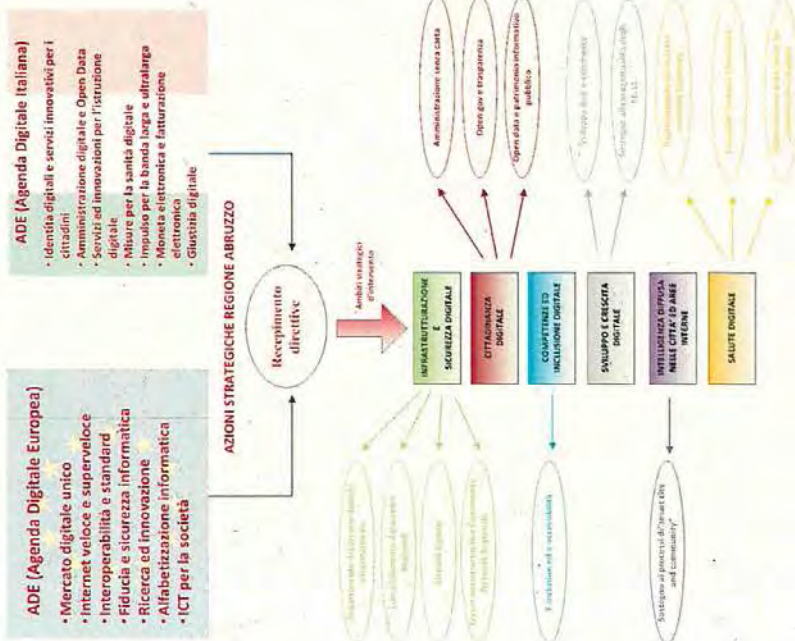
ADE (Agenda Digitale Italiana)

• Identità digitali e servizi innovativi per i cittadini
• Amministrazione digitale e Open Data
• Servizi ed innovazioni per l'istruzione digitale
• Misure per la sanità digitale
• Impulso per la banda larga e ultralarga
• Moneta elettronica e fatturazione elettronica
• Giustizia digitale

ADE (Agenda Digitale Europea)

• Mercato digitale unico
• Internet veloce e superveloce
• Interoperabilità e standard
• Fiducia e sicurezza informatica
• Ricerca ed innovazione
• Alfabetizzazione informatica
• ICT per la società

AZIONI STRATEGICHE REGIONE ABRUZZO

Recepimento direttive

Ambiti strategici d'intervento

INFRASTRUTTURAZIONE E SICUREZZA DIGITALE

CITTADINANZA DIGITALE

COMPETENZE ED INCLUSIONE DIGITALE

SVILUPPO E CRESCITA DIGITALE

INTELLIGENZA DIFFUSA NELLE CITTA' ED AREE INTERNE

SALUTE DIGITALE

Amministrazione senza carta

Open gov e trasparenza

Open data e patrimonio informativo pubblico

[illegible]

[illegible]

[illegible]

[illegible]

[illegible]

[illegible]

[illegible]

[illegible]

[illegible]

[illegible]

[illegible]

Sostegno ai percorsi di "smart city and community"